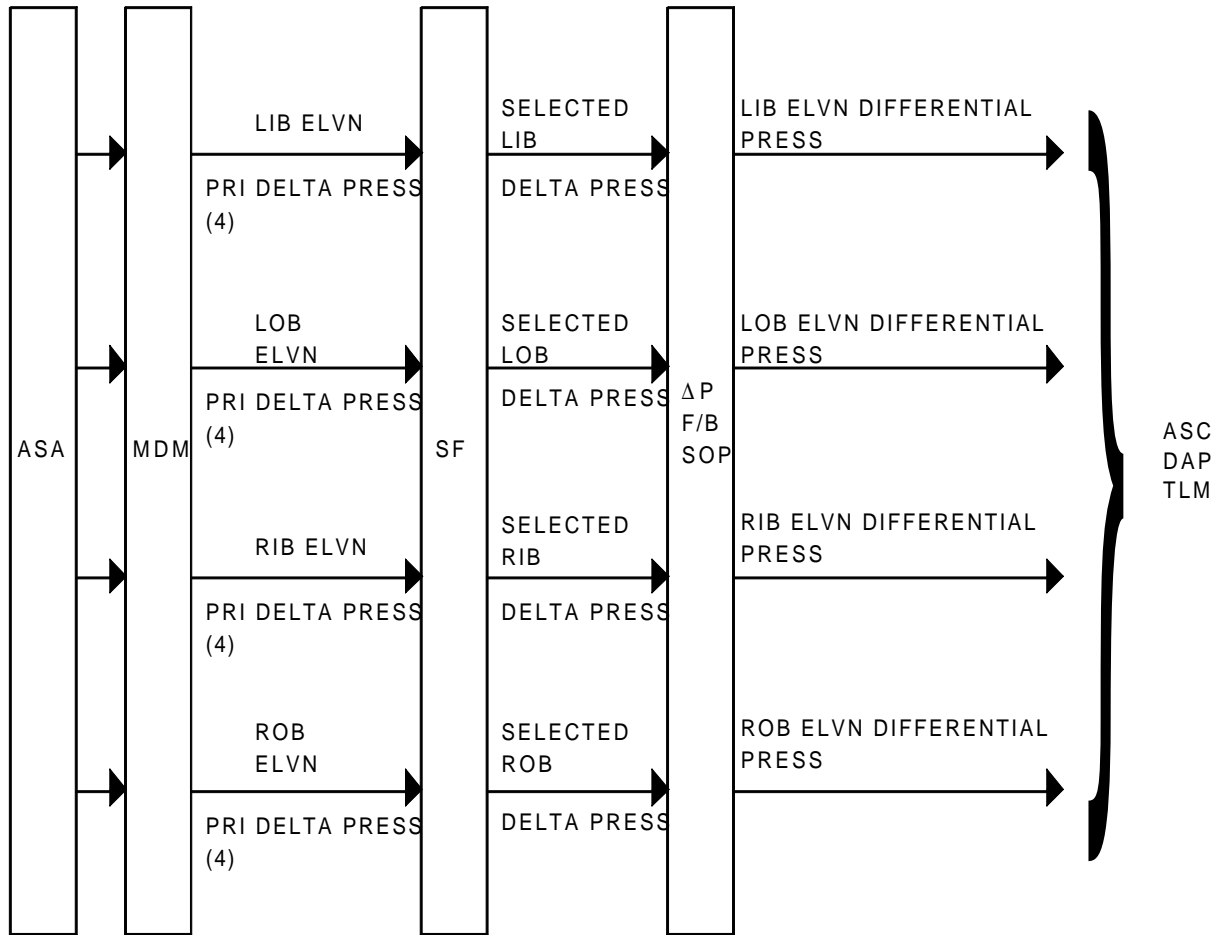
ASA

MDM

LIB ELVN

PRI DELTA PRESS (4)

LOB ELVN

PRI DELTA PRESS (4)

RIB ELVN

PRI DELTA PRESS (4)

ROB ELVN

PRI DELTA PRESS (4)

SF

SELECTED LIB

DELTA PRESS

SELECTED LOB

DELTA PRESS

SELECTED RIB

DELTA PRESS

SELECTED ROB

DELTA PRESS

$\Delta$P F/B SOP

LIB ELVN DIFFERENTIAL PRESS

LOB ELVN DIFFERENTIAL PRESS

RIB ELVN DIFFERENTIAL PRESS

ROB ELVN DIFFERENTIAL PRESS

ASC DAP TLM